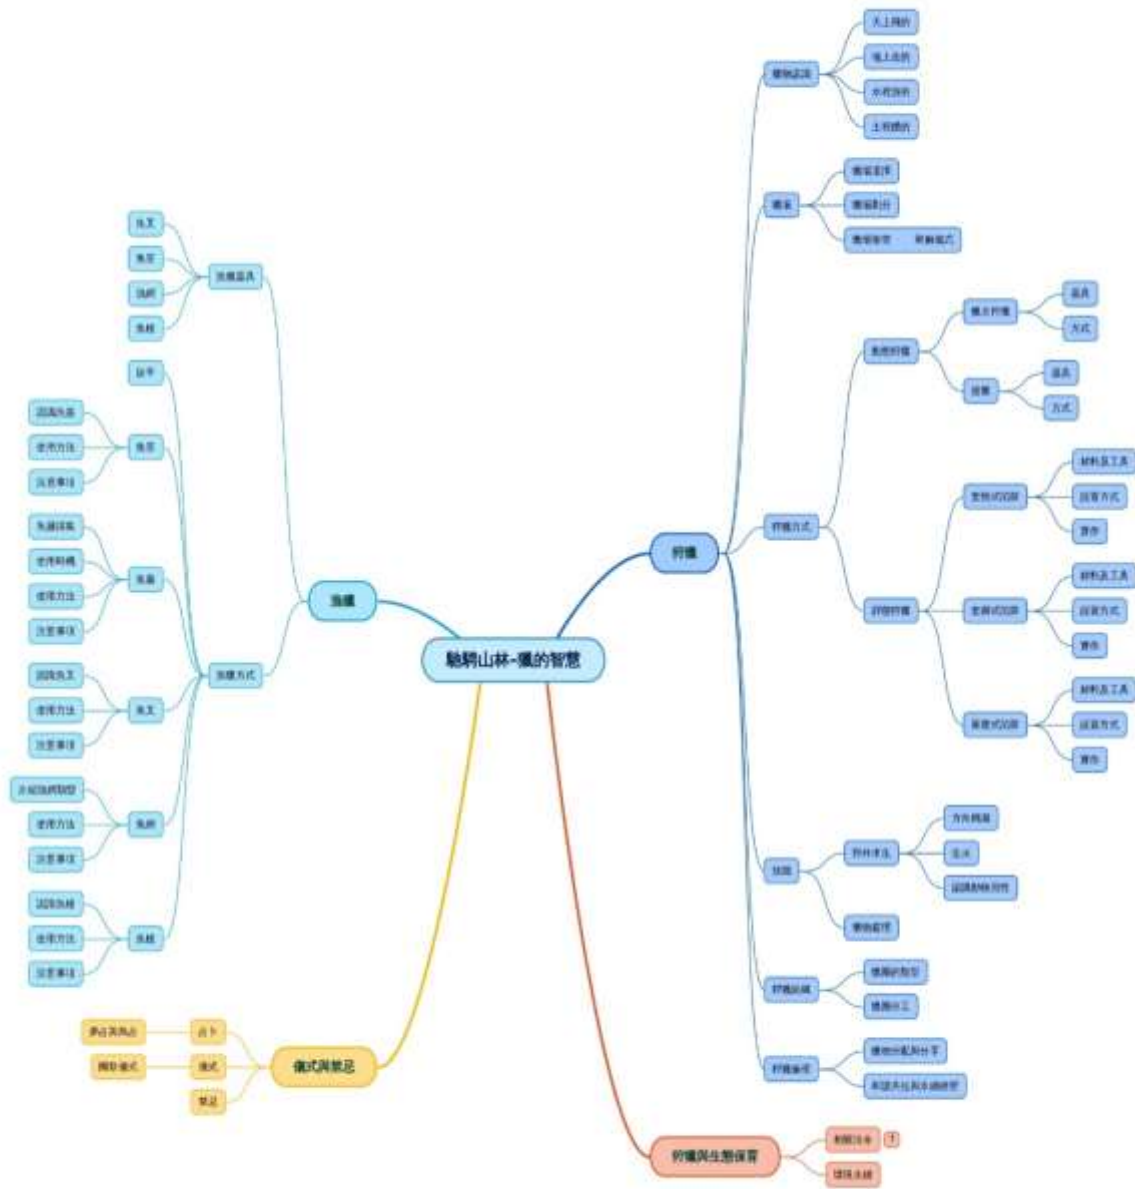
馳騁山林-獵的智慧

狩獵

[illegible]
天上飛的
地上走的
水裡游的
土裡鑽的

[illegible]
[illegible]
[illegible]
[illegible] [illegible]

狩獵方式
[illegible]
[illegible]
器具
方式
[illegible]
器具
方式
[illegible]
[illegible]
材料及工具
設置方式
實作
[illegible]
材料及工具
設置方式
實作
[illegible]
材料及工具
設置方式
實作

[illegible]
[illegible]
方向辨識
生火
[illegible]
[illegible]

狩獵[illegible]
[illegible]
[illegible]

狩獵倫理
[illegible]
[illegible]

漁獵

漁獵器具
魚叉
魚筌
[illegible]
魚線

漁獵方式
徒手
魚筌
認識魚筌
使用方法
注意事項
魚藤
魚藤採集
使用時機
使用方法
注意事項
魚叉
認識魚叉
使用方法
注意事項
魚網
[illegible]
使用方法
注意事項
魚線
認識魚線
使用方法
注意事項

儀式與禁忌
占卜
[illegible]
儀式
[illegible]
禁忌

狩獵與生態保育
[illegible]
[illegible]
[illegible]